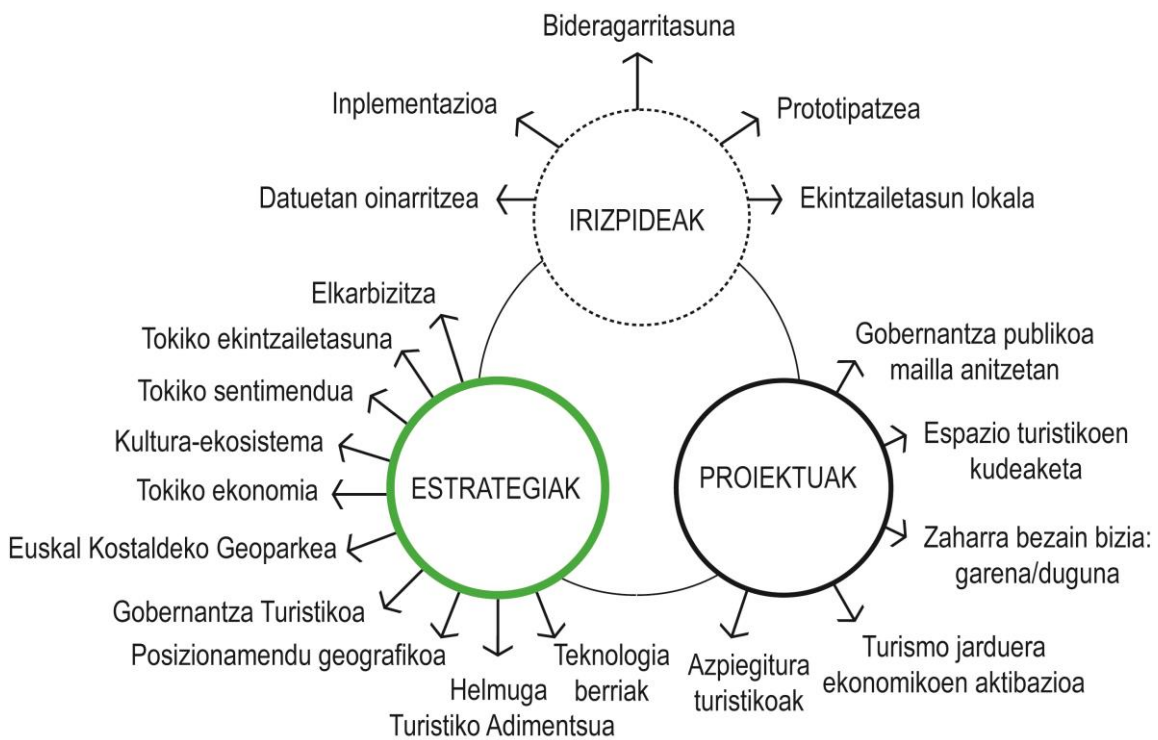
Bideragarritasuna

Inplementazioa

Prototipatzea

Datuetan oinarritzea

IRIZPIDEAK

Ekintzailetasun lokala

Elkarbizitza

Tokiko ekintzailetasuna

Tokiko sentimendua

Kultura-ekosistema

Tokiko ekonomia

ESTRATEGIAK

Euskal Kostaldeko Geoparkea

Gobernantza Turistikoa

Posizionamendu geografikoa

Helmuga Turistiko Adimentsua

Teknologia berriak

Gobernantza publikoa maila anitzetan

Espazio turistikoen kudeaketa

PROIEKTUAK

Zaharra bezain bizia: garena/duguna

Turismo jarduera ekonomikoen aktibazioa

Azpiegitura turistikoak